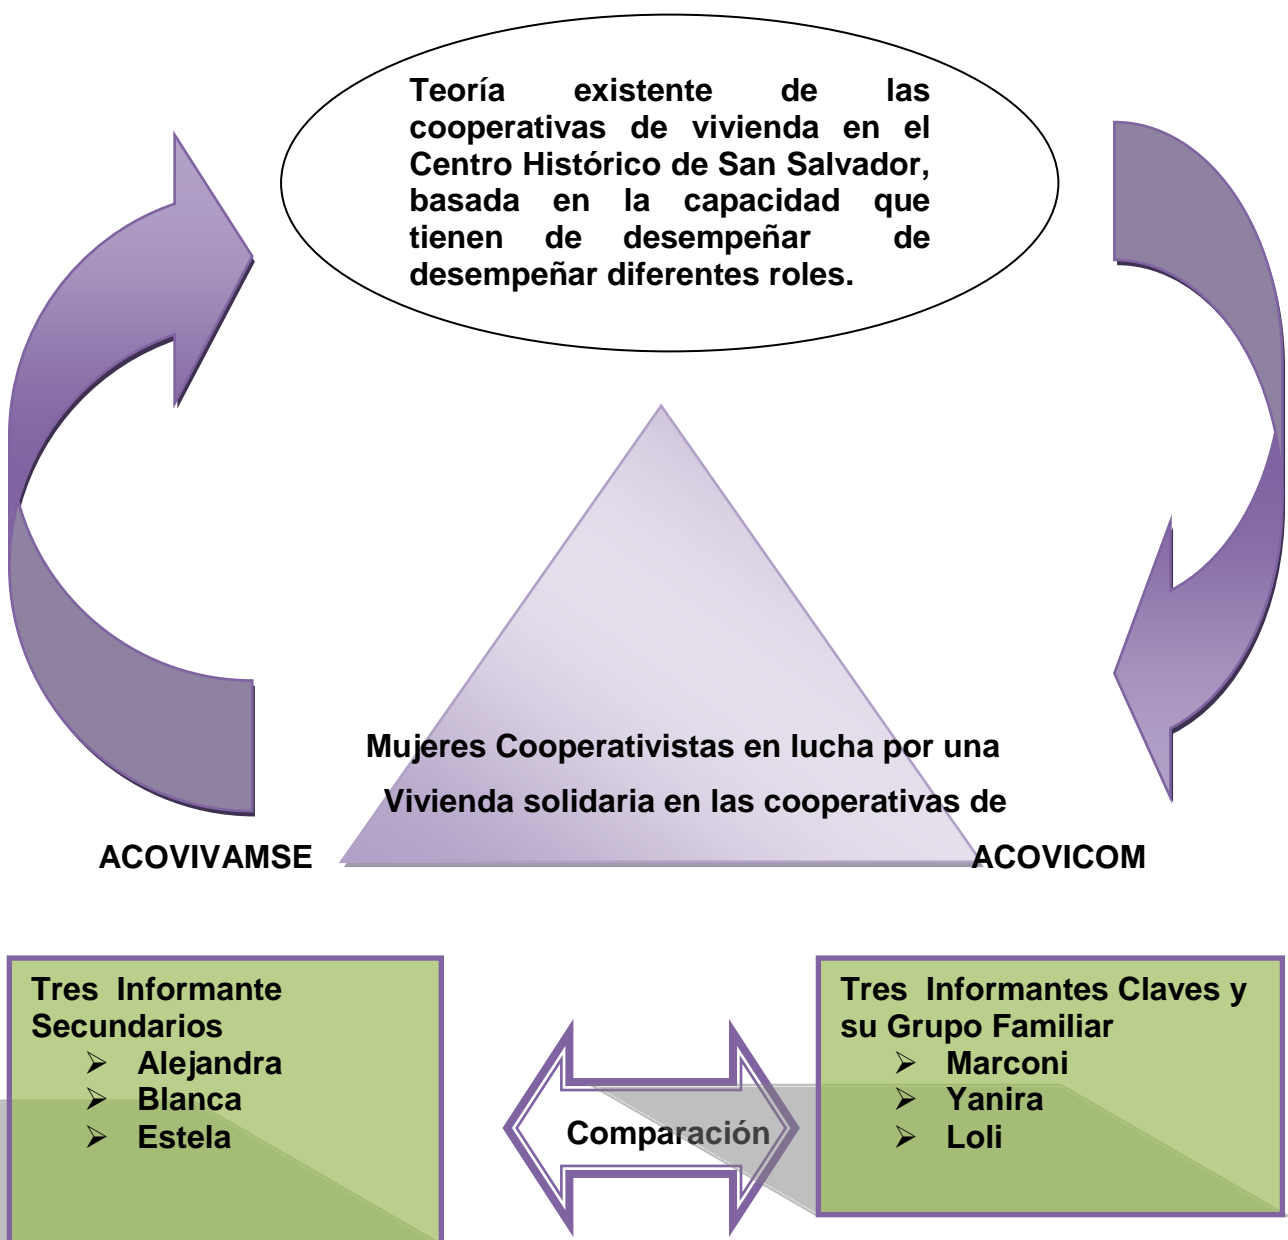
Teoría existente de las cooperativas de vivienda en el Centro Histórico de San Salvador, basada en la capacidad que tienen de desempeñar de desempeñar diferentes roles.

Mujeres Cooperativistas en lucha por una Vivienda solidaria en las cooperativas de

ACOVIVAMSE

ACOVICOM

Tres Informante Secundarios
➢ Alejandra
➢ Blanca
➢ Estela

Comparación

Tres Informantes Claves y su Grupo Familiar
➢ Marconi
➢ Yanira
➢ Loli